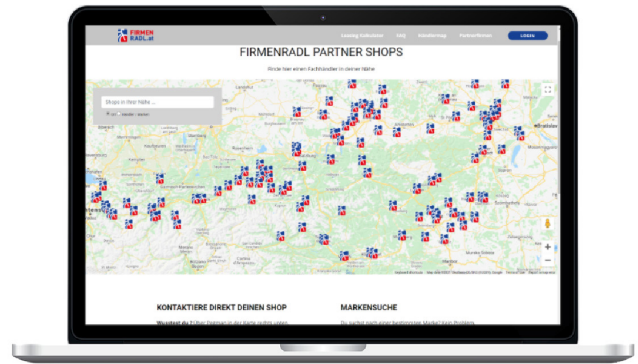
FIRMEN RADL.at

Leasing Kalkulator FAQ Händler Partnerfirmen LOGIN

FIRMENRADL PARTNER SHOPS

Finde hier einen Fachhändler in deiner Nähe

Shops in Ihrer Nähe ...

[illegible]

KONTAKTIERE DIREKT DEINEN SHOP

Wusstest du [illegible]

MARKENSUCHE

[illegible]